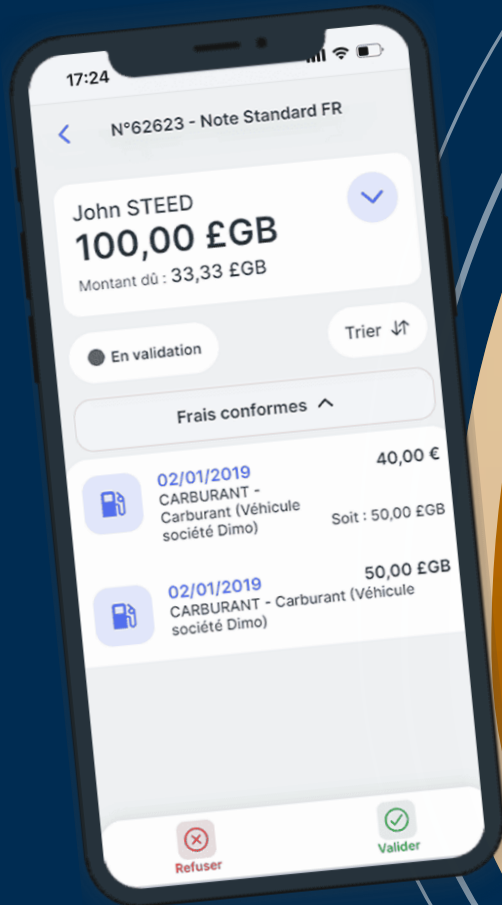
17:24

N°62623 - Note Standard FR

John STEED
100,00 £GB
Montant dû : 33,33 £GB

En validation

Trier

Frais conformes

02/01/2019
CARBURANT - Carburant (Véhicule société Dimo)
40,00 €
Soit : 50,00 £GB

02/01/2019
CARBURANT - Carburant (Véhicule société Dimo)
50,00 £GB

Refuser

Valider